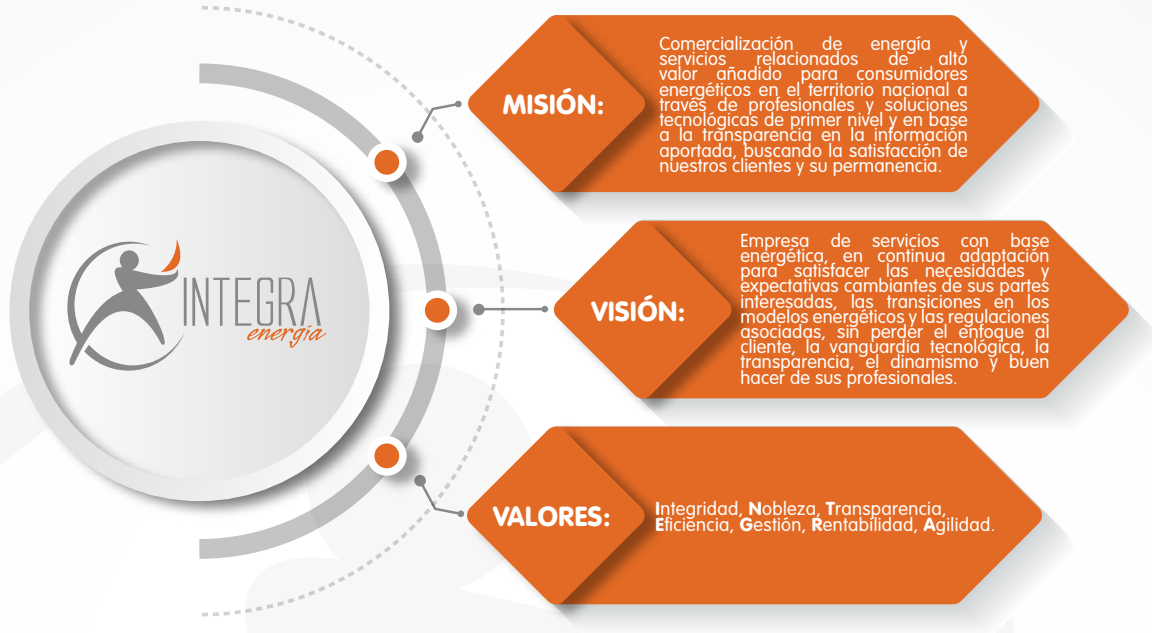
INTEGRA
energía

MISIÓN:

Comercialización de energía y servicios relacionados de alto valor añadido para consumidores energéticos en el territorio nacional a través de profesionales y soluciones tecnológicas de primer nivel y en base a la transparencia en la información aportada, buscando la satisfacción de nuestros clientes y su permanencia.

VISIÓN:

Empresa de servicios con base energética, en continua adaptación para satisfacer las necesidades y expectativas cambiantes de sus partes interesadas, las transiciones en los modelos energéticos y las regulaciones asociadas, sin perder el enfoque al cliente, la vanguardia tecnológica, la transparencia, el dinamismo y buen hacer de sus profesionales.

VALORES:

Integridad, Nobleza, Transparencia, Eficiencia, Gestión, Rentabilidad, Agilidad.